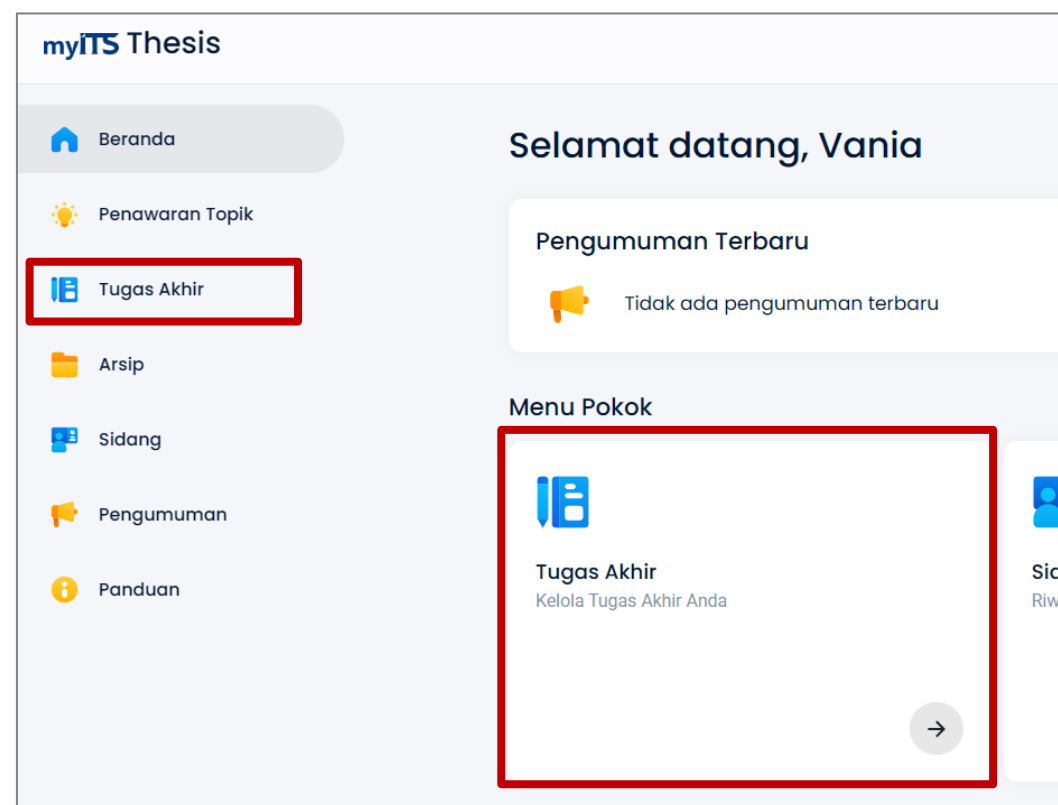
myITS Thesis

Beranda

Penawaran Topik

Tugas Akhir

Arsip

Sidang

Pengumuman

Panduan

Selamat datang, Vania

Pengumuman Terbaru

Tidak ada pengumuman terbaru

Menu Pokok

Tugas Akhir
Kelola Tugas Akhir Anda

Sid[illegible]
Riw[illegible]